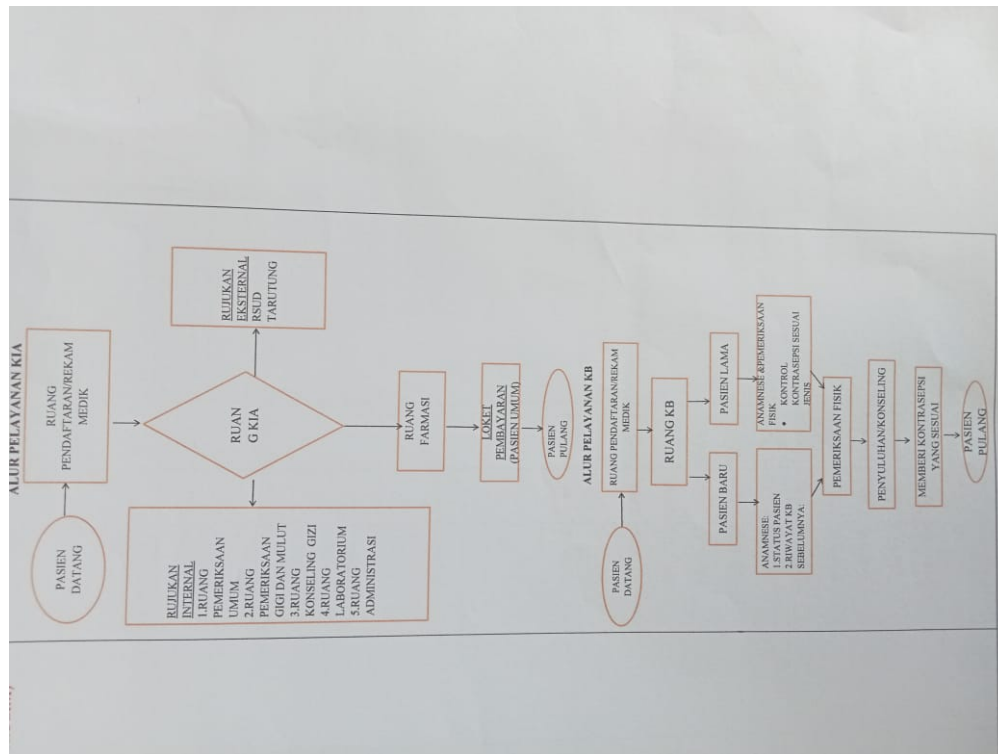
ALUR PELAYANAN KIA

PASIEN DATANG

RUANG PENDAFTARAN/REKAM MEDIK

RUAN G KIA

RUJUKAN EKSTERNAL RSUD TARUTUNG

RUJUKAN INTERNAL
1.RUANG PEMERIKSAAN UMUM
2.RUANG PEMERIKSAAN GIGI DAN MULUT
3.RUANG KONSELING GIZI
4.RUANG LABORATORIUM
5.RUANG ADMINISTRASI

RUANG FARMASI

LOKET PEMBAYARAN (PASIEN UMUM)

PASIEN PULANG

ALUR PELAYANAN KB

PASIEN DATANG

RUANG PENDAFTARAN/REKAM MEDIK

RUANG KB

PASIEN LAMA

PASIEN BARU

ANAMNESE &PEMERIKSAAN FISIK
• KONTROL KONTRASEPSI SESUAI JENIS

ANAMNESE:
1.STATUS PASIEN
2.RIWAYAT KB SEBELUMNYA

PEMERIKSAAN FISIK

PENYULUHAN/KONSELING

MEMBERI KONTRASEPSI YANG SESUAI

PASIEN PULANG